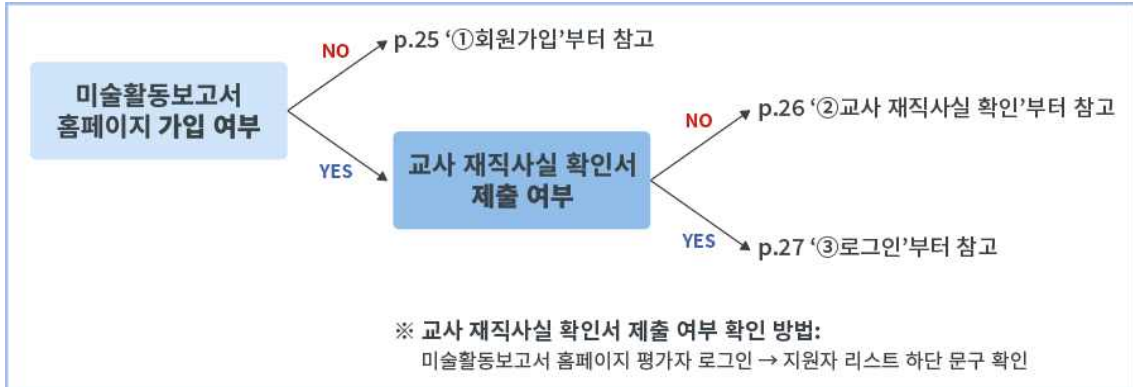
미술활동보고서 홈페이지 가입 여부

NO

p.25 '①회원가입'부터 참고

YES

교사 재직사실 확인서 제출 여부

NO

p.26 '②교사 재직사실 확인'부터 참고

YES

p.27 '③로그인'부터 참고

※ 교사 재직사실 확인서 제출 여부 확인 방법:
미술활동보고서 홈페이지 평가자 로그인 → 지원자 리스트 하단 문구 확인